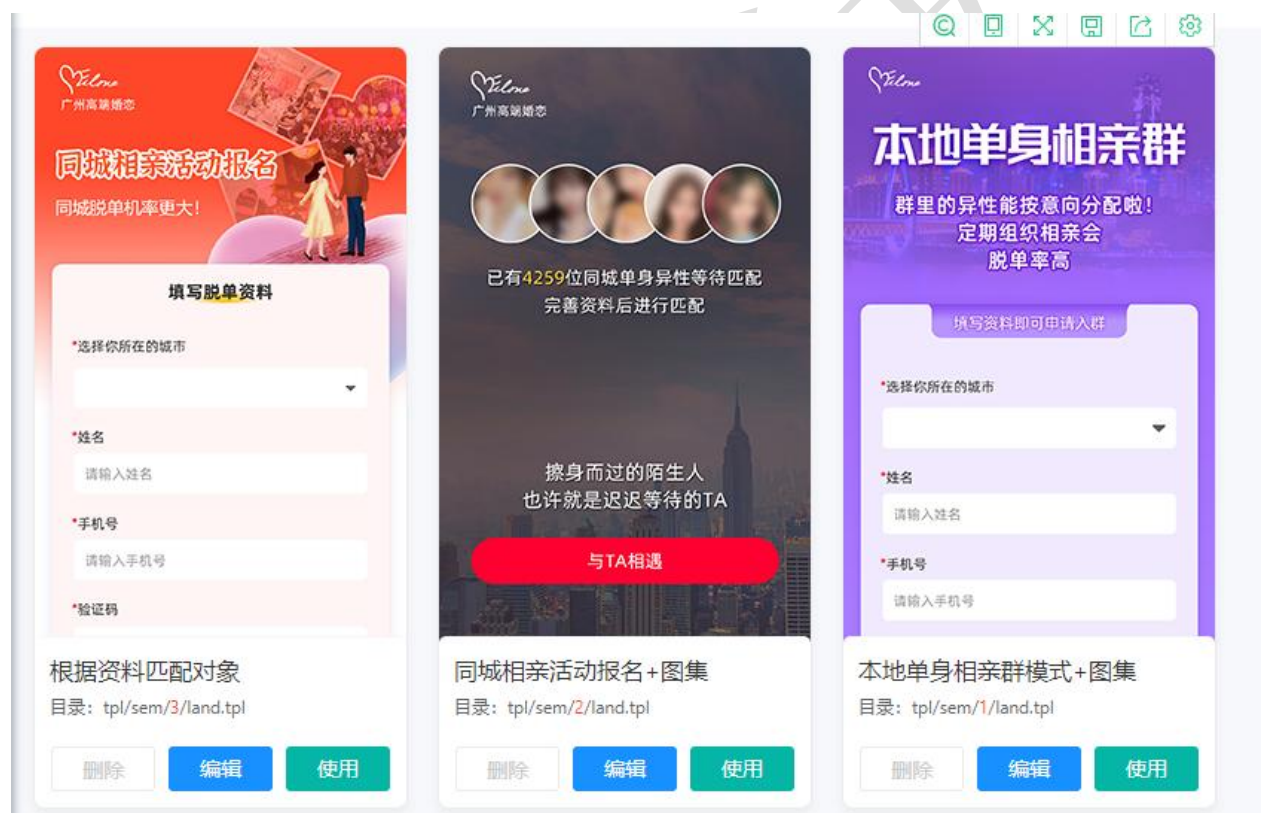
Melove
广州高端婚恋

同城相亲活动报名
同城脱单机率更大!

填写脱单资料

*选择你所在的城市

*姓名
请输入姓名

*手机号
请输入手机号

*验证码

根据资料匹配对象
目录：tpl/sem/3/land.tpl

删除 编辑 使用

Melove
广州高端婚恋

已有4259位同城单身异性等待匹配
完善资料后进行匹配

擦身而过的陌生人
也许就是迟迟等待的TA

与TA相遇

同城相亲活动报名+图集
目录：tpl/sem/2/land.tpl

删除 编辑 使用

Melove

本地单身相亲群
群里的异性能按意向分配啦!
定期组织相亲会
脱单率高

填写资料即可申请入群

*选择你所在的城市

*姓名
请输入姓名

*手机号
请输入手机号

本地单身相亲群模式+图集
目录：tpl/sem/1/land.tpl

删除 编辑 使用